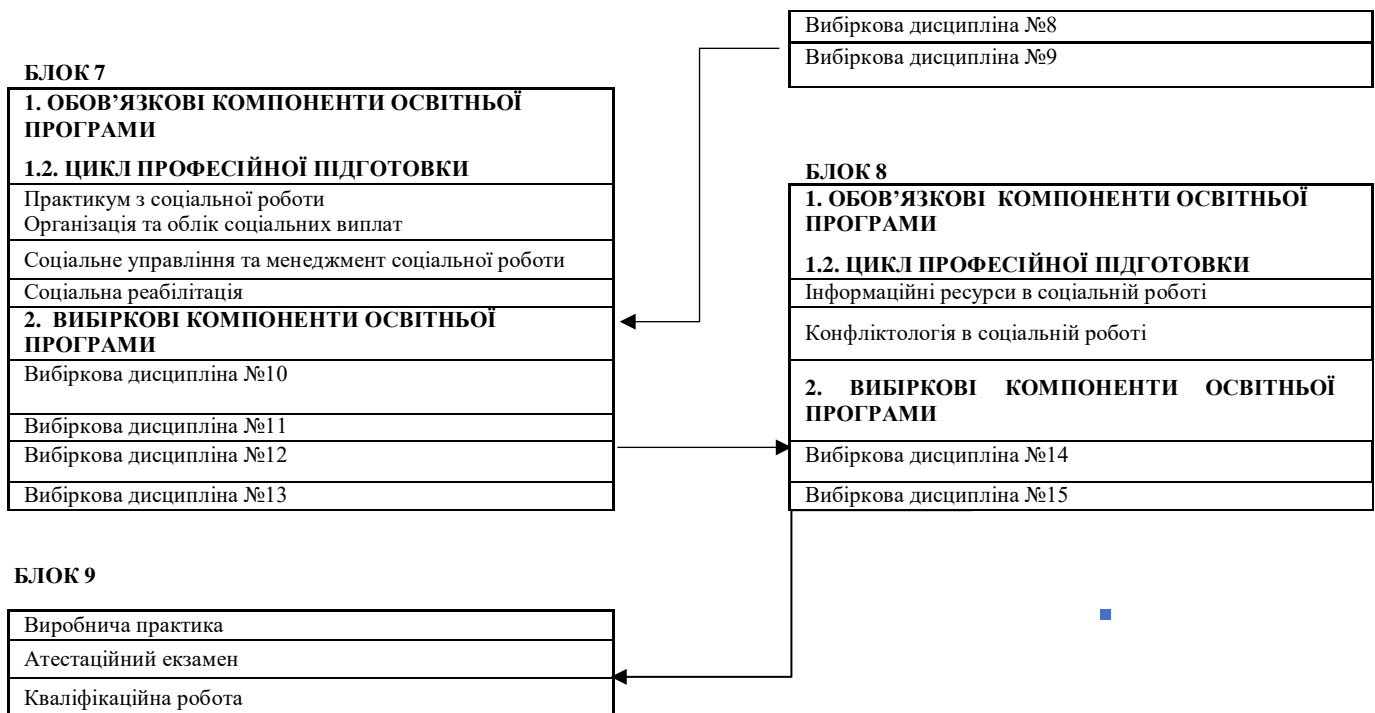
Вибіркова дисципліна №8
Вибіркова дисципліна №9

БЛОК 7

1. ОБОВ'ЯЗКОВІ КОМПОНЕНТИ ОСВІТНЬОЇ ПРОГРАМИ

1.2. ЦИКЛ ПРОФЕСІЙНОЇ ПІДГОТОВКИ

Практикум з соціальної роботи
Організація та облік соціальних виплат

Соціальне управління та менеджмент соціальної роботи

Соціальна реабілітація

2. ВИБІРКОВІ КОМПОНЕНТИ ОСВІТНЬОЇ ПРОГРАМИ

Вибіркова дисципліна №10

Вибіркова дисципліна №11

Вибіркова дисципліна №12

Вибіркова дисципліна №13

БЛОК 8

1. ОБОВ'ЯЗКОВІ КОМПОНЕНТИ ОСВІТНЬОЇ ПРОГРАМИ

1.2. ЦИКЛ ПРОФЕСІЙНОЇ ПІДГОТОВКИ

Інформаційні ресурси в соціальній роботі

Конфліктологія в соціальній роботі

2. ВИБІРКОВІ КОМПОНЕНТИ ОСВІТНЬОЇ ПРОГРАМИ

Вибіркова дисципліна №14

Вибіркова дисципліна №15

БЛОК 9

Виробнича практика

Атестаційний екзамен

Кваліфікаційна робота